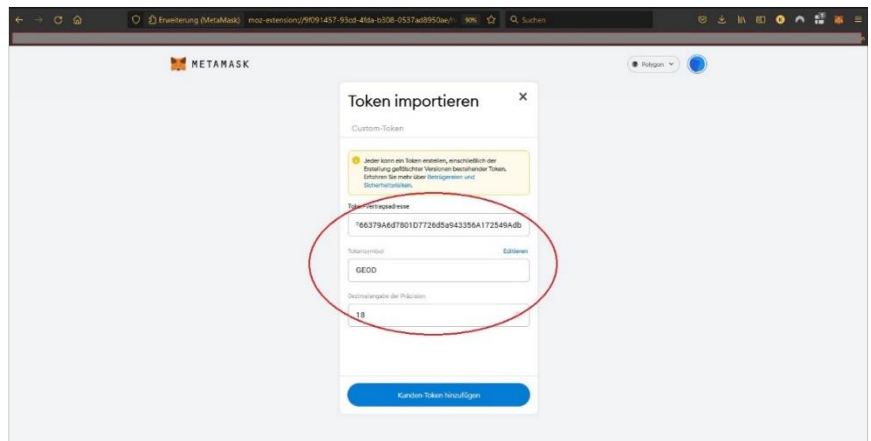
Erweiterung (MetaMask) moz-extension://9f091457-93cd-4fda-b308-0537ad8950ae/h 90% Q Suchen

METAMASK

Polygon

Token importieren

Custom-Token

Jeder kann ein Token erstellen, einschließlich der Erstellung gefälschter Versionen bestehender Token. Erfahren Sie mehr über Betrügereien und Sicherheitsrisiken.

Token-Vertragsadresse

?66379A6d7801D7726d5a943356A172549Adb

Tokensymbol

Editieren

GEOD

Dezimalangabe der Präzision

18

Kunden-Token hinzufügen